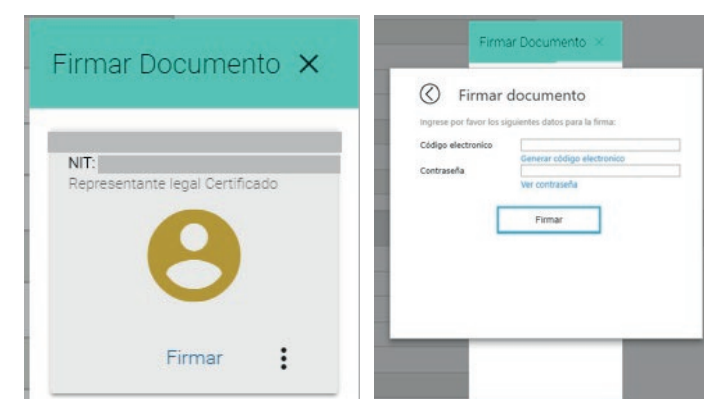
Firmar Documento ×

NIT:
Representante legal Certificado

Firmar

Firmar Documento ×

Firmar documento

Ingrese por favor los siguientes datos para la firma:

Código electronico
Generar código electronico

Contraseña
Ver contraseña

Firmar